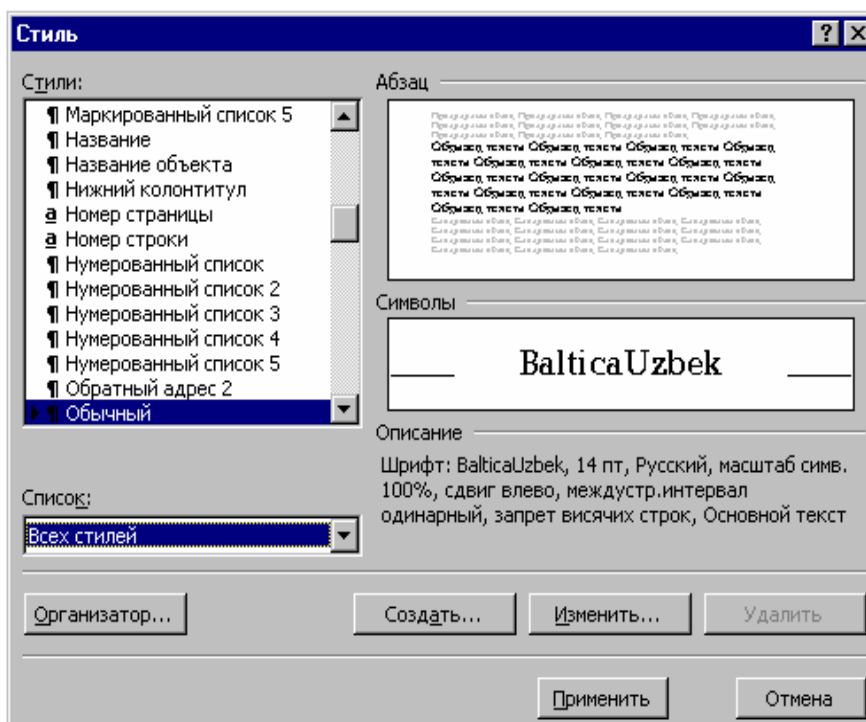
Стиль

?

Стили:

¶ Маркированный список 5
¶ Название
¶ Название объекта
¶ Нижний колонтитул
a Номер страницы
a Номер строки
¶ Нумерованный список
¶ Нумерованный список 2
¶ Нумерованный список 3
¶ Нумерованный список 4
¶ Нумерованный список 5
¶ Обратный адрес 2
¶ Обычный

Абзац

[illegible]
Образец текста Образец текста Образец текста Образец текста Образец текста Образец текста Образец текста Образец текста Образец текста Образец текста Образец текста Образец текста Образец текста Образец текста Образец текста Образец текста Образец текста
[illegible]

Символы

BalticaUzbek

Описание

Шрифт: BalticaUzbek, 14 пт, Русский, масштаб симв. 100%, сдвиг влево, междустр.интервал одинарный, запрет висячих строк, Основной текст

Список:

Всех стилей

Организатор...

Создать...

Изменить...

Удалить

Применить

Отмена